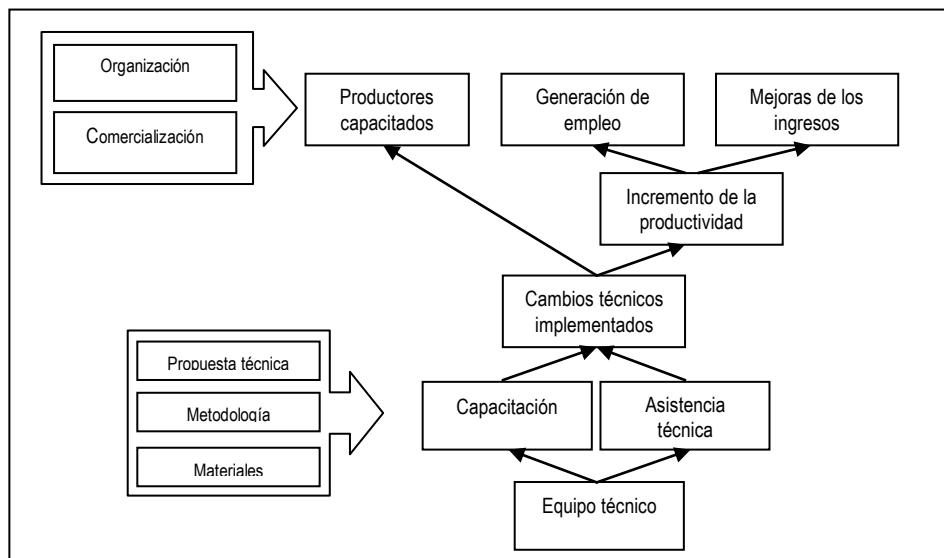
Organización

Comercialización

Productores capacitados

Generación de empleo

Mejoras de los ingresos

Incremento de la productividad

Cambios técnicos implementados

Propuesta técnica

Metodología

Materiales

Capacitación

Asistencia técnica

Equipo técnico